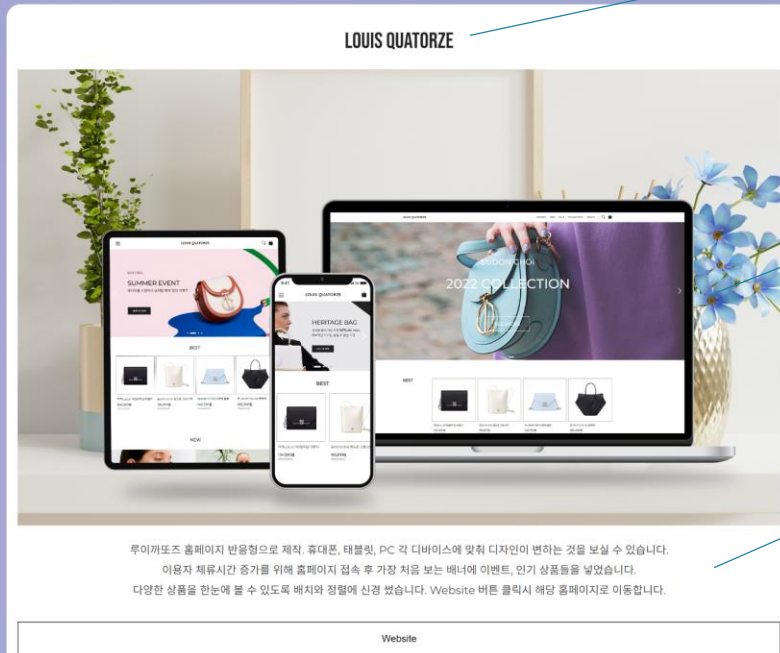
LOUIS QUATORZE

SUMMER EVENT

BEST

NEW

HERITAGE BAG

BEST

2022 COLLECTION

BEST

루이까또즈 홈페이지 반응형으로 제작. 휴대폰, 태블릿, PC 각 디바이스에 맞춰 디자인이 변하는 것을 보실 수 있습니다. 이용자 체류시간 증가를 위해 홈페이지 접속 후 가장 처음 보는 배너에 이벤트, 인기 상품들을 넣었습니다. 다양한 상품을 한눈에 볼 수 있도록 배치와 정렬에 신경 썼습니다. Website 버튼 클릭시 해당 홈페이지로 이동합니다.

Website